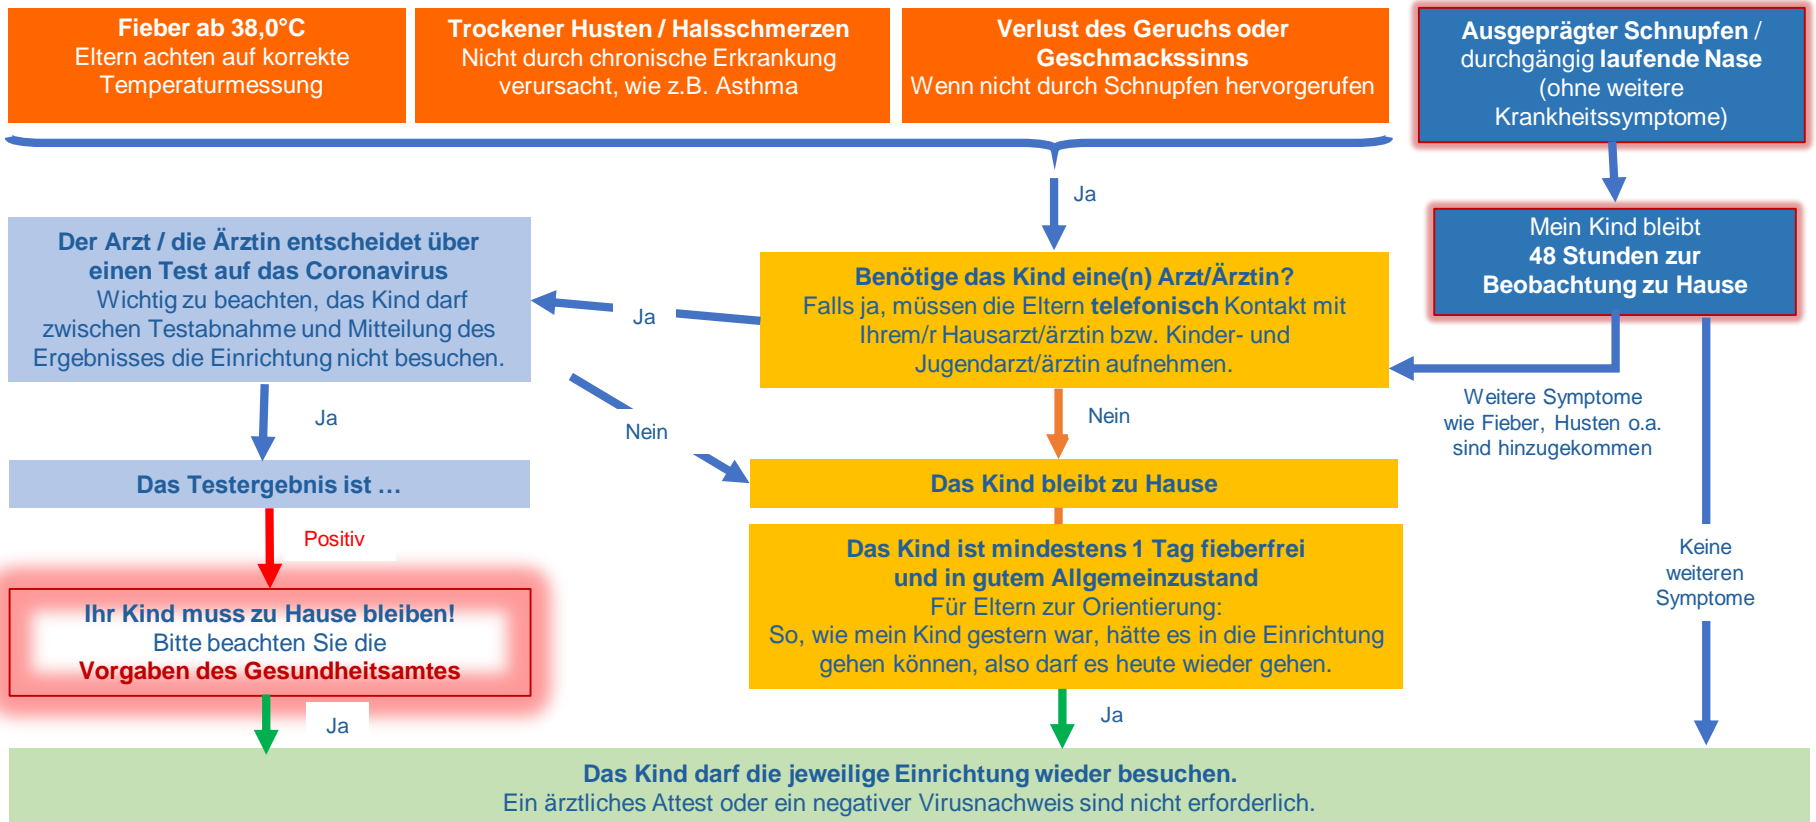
Fieber ab 38,0°C
Eltern achten auf korrekte Temperaturmessung

Trockener Husten / Halsschmerzen
Nicht durch chronische Erkrankung verursacht, wie z.B. Asthma

Verlust des Geruchs oder Geschmackssinns
Wenn nicht durch Schnupfen hervorgerufen

Ausgeprägter Schnupfen / durchgängig laufende Nase
(ohne weitere Krankheitssymptome)

Ja

Mein Kind bleibt
48 Stunden zur Beobachtung zu Hause

Der Arzt / die Ärztin entscheidet über einen Test auf das Coronavirus
Wichtig zu beachten, das Kind darf zwischen Testabnahme und Mitteilung des Ergebnisses die Einrichtung nicht besuchen.

Ja

Benötige das Kind eine(n) Arzt/Ärztin?
Falls ja, müssen die Eltern telefonisch Kontakt mit Ihrem/r Hausarzt/ärztin bzw. Kinder- und Jugendarzt/ärztin aufnehmen.

Weitere Symptome wie Fieber, Husten o.a. sind hinzugekommen

Ja

Nein

Nein

Das Testergebnis ist …

Das Kind bleibt zu Hause

Positiv

Das Kind ist mindestens 1 Tag fieberfrei und in gutem Allgemeinzustand
Für Eltern zur Orientierung:
So, wie mein Kind gestern war, hätte es in die Einrichtung gehen können, also darf es heute wieder gehen.

Keine weiteren Symptome

Ihr Kind muss zu Hause bleiben!
Bitte beachten Sie die
Vorgaben des Gesundheitsamtes

Ja

Ja

Das Kind darf die jeweilige Einrichtung wieder besuchen.
Ein ärztliches Attest oder ein negativer Virusnachweis sind nicht erforderlich.